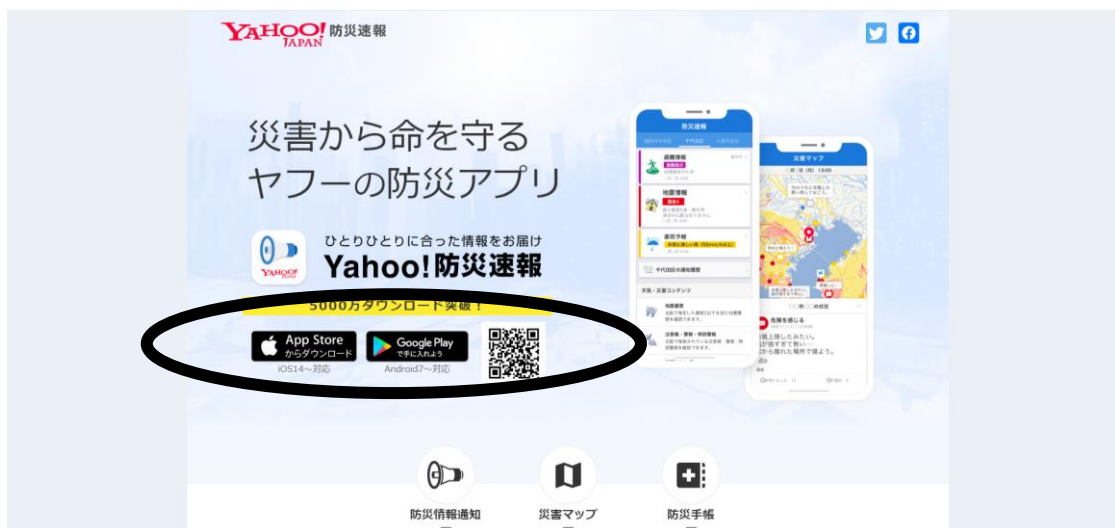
YAHOO! JAPAN 防災速報

災害から命を守る
ヤフーの防災アプリ

ひとりひとりに合った情報をお届け
YAHOO! Yahoo!防災速報

5000万ダウンロード突破！

App Store からダウンロード
iOS14〜対応

Google Play で手に入れよう
Android7〜対応

防災速報

避難情報

地震情報

豪雨予報

災害マップ

危険を感じる

防災情報通知
災害マップ
防災手帳